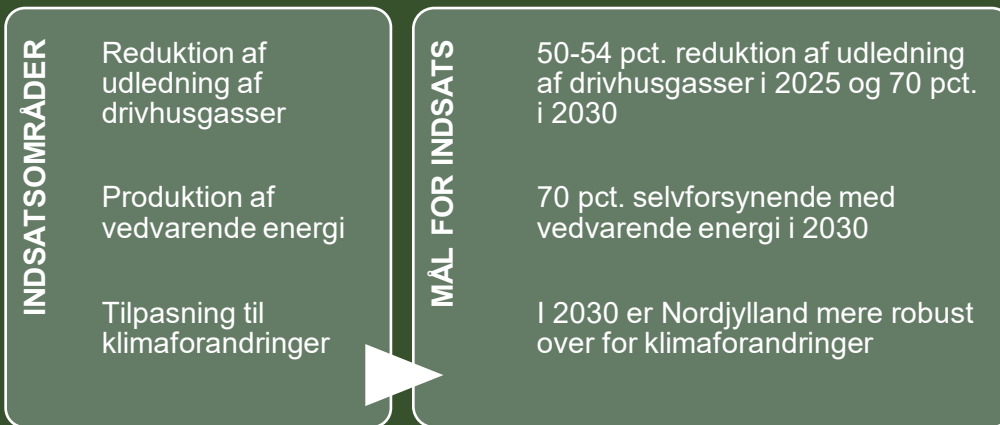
INDSATSOMRÅDER

Reduktion af udledning af drivhusgasser

Produktion af vedvarende energi

Tilpasning til klimaforandringer

MÅL FOR INDSATS

50-54 pct. reduktion af udledning af drivhusgasser i 2025 og 70 pct. i 2030

70 pct. selvforsynende med vedvarende energi i 2030

I 2030 er Nordjylland mere robust over for klimaforandringer